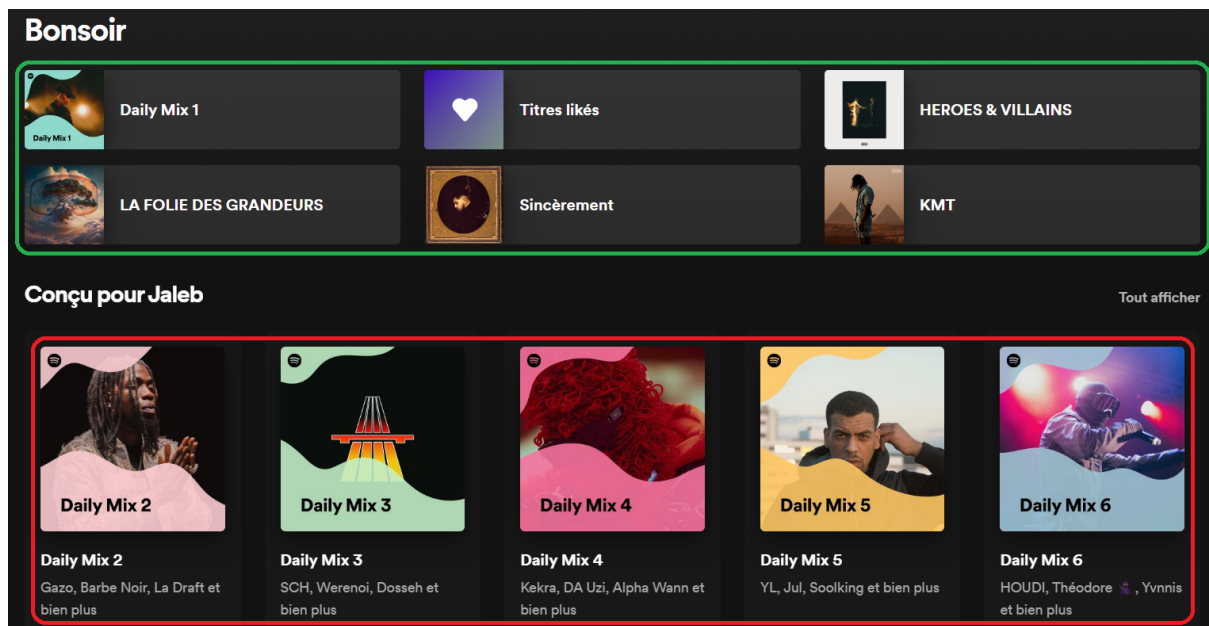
Bonsoir

Daily Mix 1
Daily Mix 1

Titres likés

HEROES & VILLAINS

LA FOLIE DES GRANDEURS

Sincèrement

KMT

Conçu pour Jaleb

Tout afficher

Daily Mix 2
Daily Mix 2
Gazo, Barbe Noir, La Draft et bien plus

Daily Mix 3
Daily Mix 3
SCH, Werenoi, Dosseh et bien plus

Daily Mix 4
Daily Mix 4
Kekra, DA Uzi, Alpha Wann et bien plus

Daily Mix 5
Daily Mix 5
YL, Jul, Soolking et bien plus

Daily Mix 6
Daily Mix 6
HOUDI, Théodore 🥷, Yvnnis et bien plus